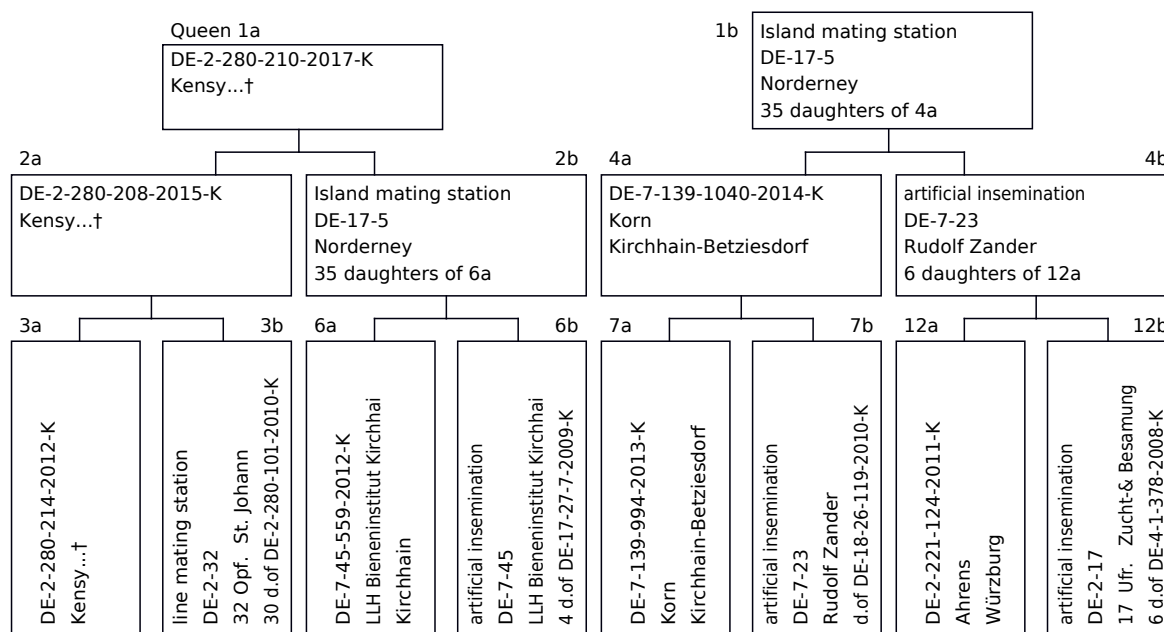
Queen 1a
DE-2-280-210-2017-K
Kensy...†

1b
Island mating station
DE-17-5
Norderney
35 daughters of 4a

2a
DE-2-280-208-2015-K
Kensy...†

2b
Island mating station
DE-17-5
Norderney
35 daughters of 6a

4a
DE-7-139-1040-2014-K
Korn
Kirchhain-Betziesdorf

4b
artificial insemination
DE-7-23
Rudolf Zander
6 daughters of 12a

3a
DE-2-280-214-2012-K
Kensy...†

3b
line mating station
DE-2-32
32 Opf. St. Johann
30 d.of DE-2-280-101-2010-K

6a
DE-7-45-559-2012-K
LLH Bieneninstitut Kirchhai
Kirchhain

6b
artificial insemination
DE-7-45
LLH Bieneninstitut Kirchhai
4 d.of DE-17-27-7-2009-K

7a
DE-7-139-994-2013-K
Korn
Kirchhain-Betziesdorf

7b
artificial insemination
DE-7-23
Rudolf Zander
d.of DE-18-26-119-2010-K

12a
DE-2-221-124-2011-K
Ahrens
Würzburg

12b
artificial insemination
DE-2-17
17 Ufr. Zucht-& Besamung
6 d.of DE-4-1-378-2008-K